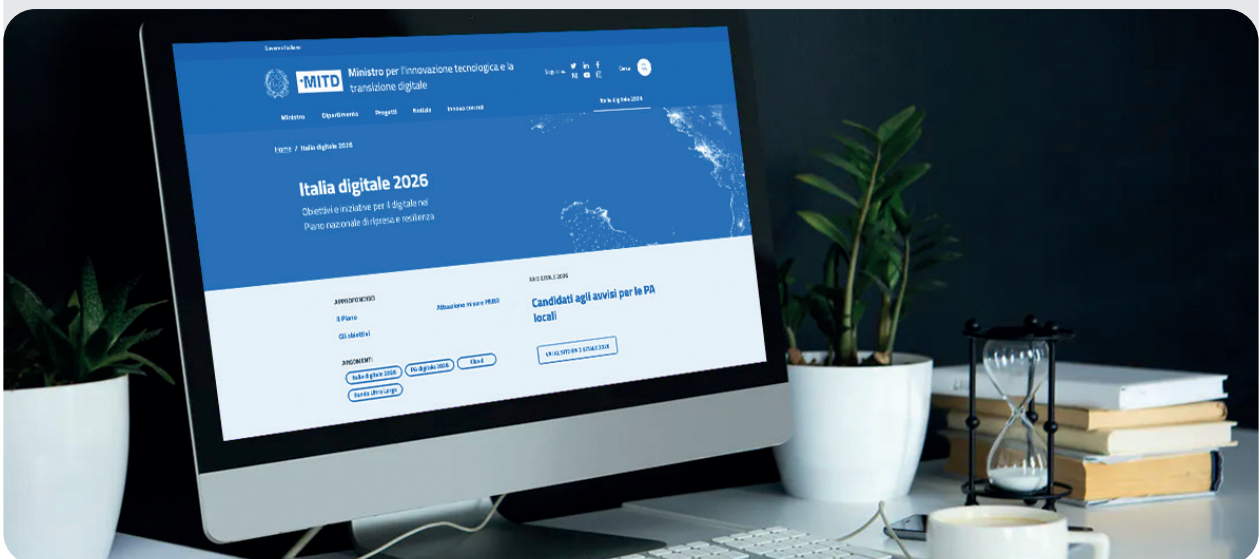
Governo Italiano

·MITD Ministro per l'innovazione tecnologica e la transizione digitale

Seguici su

Cerca

Ministro Dipartimento Progetti Notizie Innovazione.gov

Italia digitale 2026

Home / Italia digitale 2026

Italia digitale 2026

Obiettivi e iniziative per il digitale nel Piano nazionale di ripresa e resilienza

APPROFONDISCI

Il Piano

Gli obiettivi

Attuazione misure PNRR

ARGOMENTI

Italia digitale 2026

PA digitale 2026

Cloud

Banda ultra larga

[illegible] 2026

Candidati agli avvisi per le PA locali

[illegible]